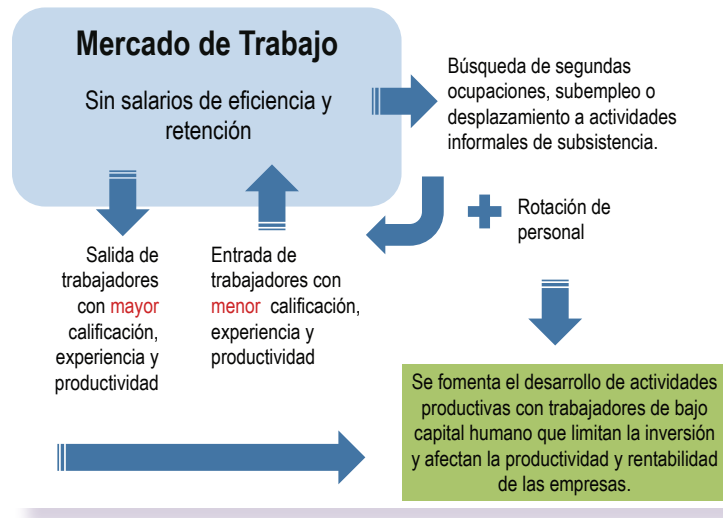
Mercado de Trabajo

Sin salarios de eficiencia y retención

Búsqueda de segundas ocupaciones, subempleo o desplazamiento a actividades informales de subsistencia.

Rotación de personal

Salida de trabajadores con mayor calificación, experiencia y productividad

Entrada de trabajadores con menor calificación, experiencia y productividad

Se fomenta el desarrollo de actividades productivas con trabajadores de bajo capital humano que limitan la inversión y afectan la productividad y rentabilidad de las empresas.